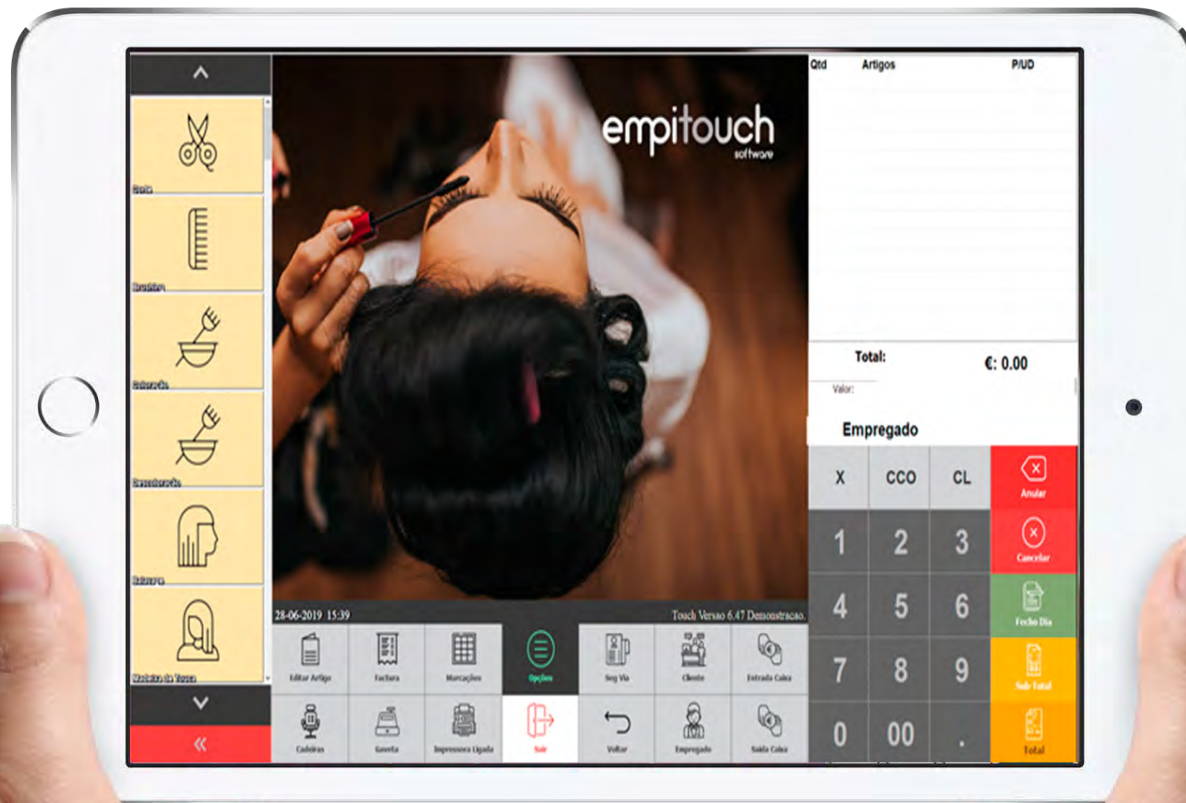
Corte
Brushing
Coloração
Descoloração
Extensões
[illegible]

empitouch
software

28-06-2019 15:39
Touch Versao 6.47 Demonstracao.

Editar Artigo
Factura
Marcações
Opções
Seg Via
Cliente
Entrada Caixa
Cadeiras
Gaveta
Impressora Ligada
Sair
Voltar
Empregado
Saída Caixa

Qtd
Artigos
P/UD

Total:
€: 0.00
Valor:

Empregado

X
CCO
CL
Anular
1
2
3
Cancelar
4
5
6
Fecho Dia
7
8
9
Sub-Total
0
00
.
Total